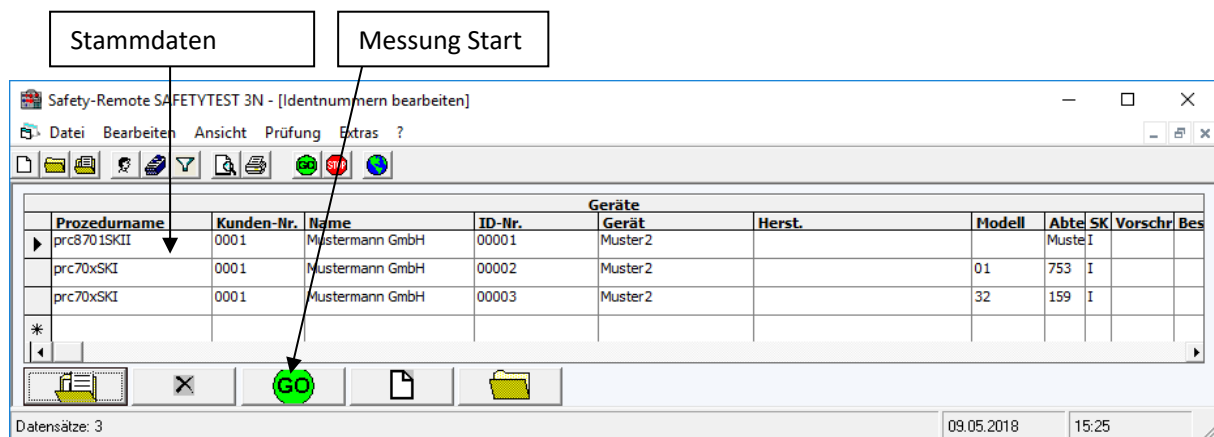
Stammdaten

Messung Start

Safety-Remote SAFETYTEST 3N - [Identnummern bearbeiten]

Datei Bearbeiten Ansicht Prüfung Extras ?

GO STOP

Geräte

| Prozedurname | Kunden-Nr. | Name | ID-Nr. | Gerät | Herst. | Modell | Abte | SK | Vorschr | Bes |
|---|---|---|---|---|---|---|---|---|---|---|
| prc8701SKII | 0001 | Mustermann GmbH | 00001 | Muster2 | | | Muste | I | | |
| prc70xSKI | 0001 | Mustermann GmbH | 00002 | Muster2 | | 01 | 753 | I | | |
| prc70xSKI | 0001 | Mustermann GmbH | 00003 | Muster2 | | 32 | 159 | I | | |

GO

Datensätze: 3 09.05.2018 15:25